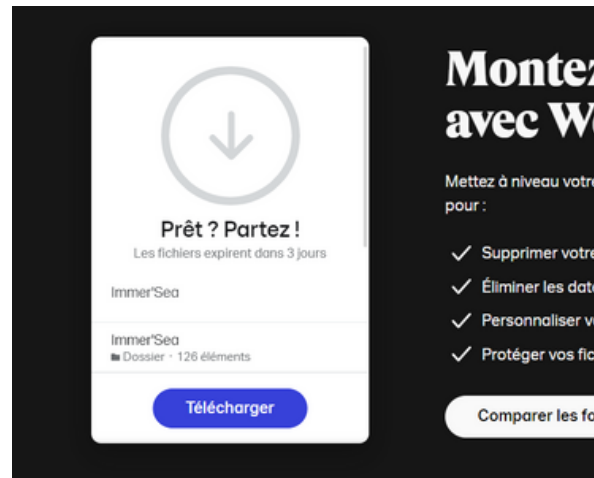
Prêt ? Partez !
Les fichiers expirent dans 3 jours

Immer'Sea

Immer'Sea
Dossier · 126 éléments

Télécharger

Montez
avec W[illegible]

Mettez à niveau votre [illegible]
pour :

Supprimer votre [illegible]

Éliminer les date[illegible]

Personnaliser v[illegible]

Protéger vos fic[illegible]

Comparer les fo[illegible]